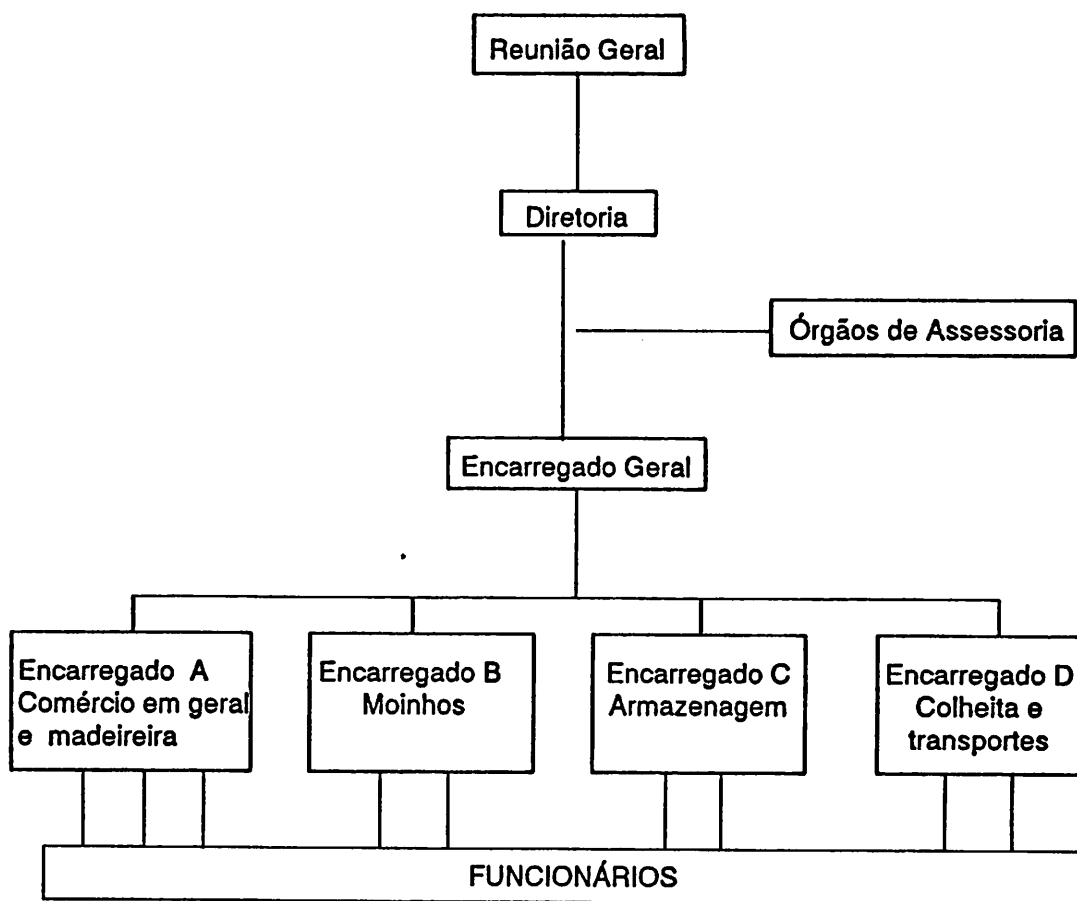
Reunião Geral

Diretoria

Órgaos de Assessoria

Encarregado Geral

Encarregado A Comércio em geral e madeireira

Encarregado B Moinhos

Encarregado C Armazenagem

Encarregado D Colheita e transportes

FUNCIONÁRIOS